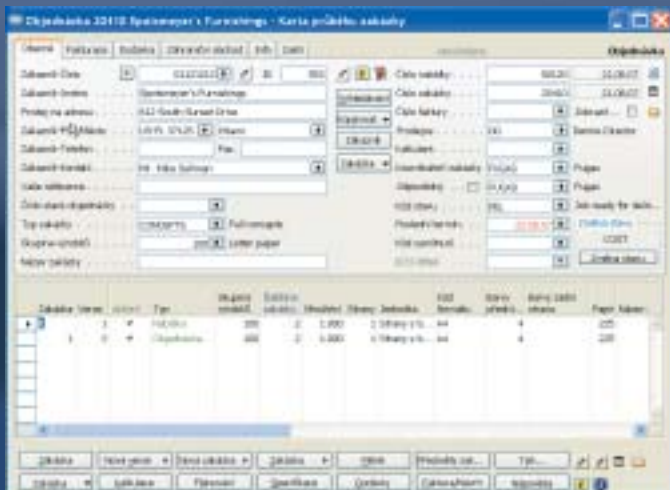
Objednávka 20410 Spenmeyer's Furnishings - Karta průběhu zakázky

Obecné | Fakturace | Dodávka | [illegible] | Info | Datum

Objednávka

Zákazník Číslo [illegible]
Zákazník Jméno Spenmeyer's Furnishings
Prodej na adresu 612 South Sunset Drive
Zákazník PSČ/Město US-FL 37125 Miami
Zákazník Telefon Fax
Zákazník Kontakt Mr. Mike Sullivan
Vaše reference
Číslo stavu objednávky
Typ zakázky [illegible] Full computer
Skupina výrobků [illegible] Letter paper
Název zakázky

Číslo zakázky 60520 21.06.07
Číslo zakázky 20410 21.06.07
Číslo faktury
Prodejce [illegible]
Kalkulant
Koordinátor zakázky
Objednávky
Kód stavu
Poslední termín
Kód vyřízení

Zákazník
Stav
Zrušit stavu

Zakázka Verze Stav Typ Skupina výrobků Číslo... Množství Strany Jednotka Kód formátu Barvy přední Barvy zadní strany Papír
1 Nabídka 200 2 1.000 1 Strany s tis... A4 4 235
1 0 Objednávka 200 2 1.000 1 Strany s tis... A4 4 235

Zakázka | Nová verze | Nová zakázka | Zakázka | Tisk | Předběžná cal... | Tisk...
Zakázka | Kalkulace | Plánování | Specifikace | Doklady | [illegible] | Nápověda